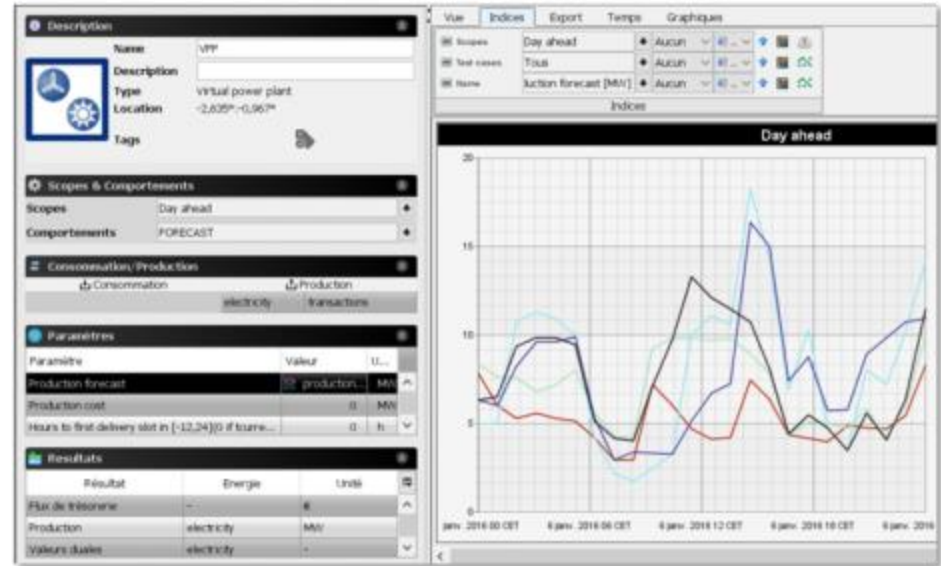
Description

Name VPP
Description
Type Virtual power plant
Location -2,635°;-0,967°
Tags

Scopes & Comportements

Scopes Day ahead
Comportements FORECAST

Consommation/Production

Consommation
Production
electricity transactions

Paramètres

| Paramètre | Valeur | U... |
|---|---|---|
| Production forecast | production... | MW |
| Production cost | 0 | MW |
| Hours to first delivery slot in [-12,24](0 if tourne... | 0 | h |

Résultats

| Résultat | Energie | Unité |
|---|---|---|
| Flux de trésorerie | - | € |
| Production | electricity | MW |
| Valeurs duales | electricity | - |

Vue Indices Export Temps Graphiques

Scopes Day ahead Aucun
Test cases Tous Aucun
Name luction forecast [MW] Aucun

Indices

Day ahead

20
15
10
5
0

janv. 2016 00 CET 6 janv. 2016 06 CET 6 janv. 2016 12 CET 6 janv. 2016 18 CET 6 janv. 2016